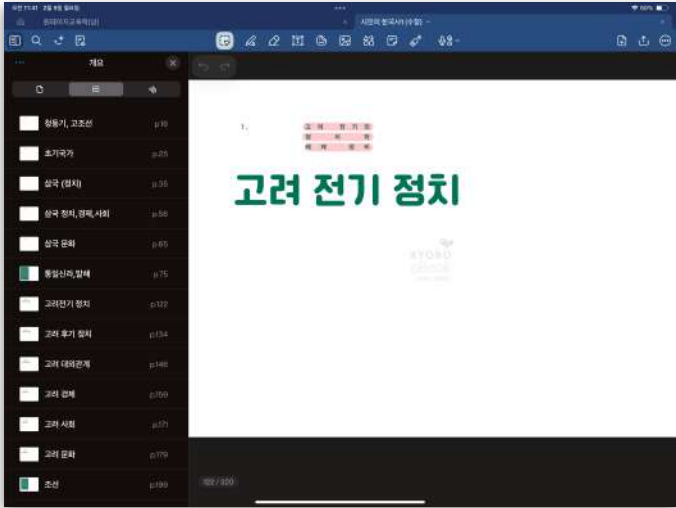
오전 11:41 3월 9일 (토)
60%
온테이크교육학(2)
시험의 한국사(수정)
개요
청동기, 고조선 p.16
초기국가 p.25
삼국 (정치) p.35
삼국 정치,경제,사회 p.58
삼국 문화 p.65
통일신라,발해 p.75
고려전기 정치 p.122
고려 후기 정치 p.134
고려 대외관계 p.146
고려 경제 p.159
고려 사회 p.171
고려 문화 p.179
조선 p.189
1.
고려 전기 정치
KYOBO
122 / 320